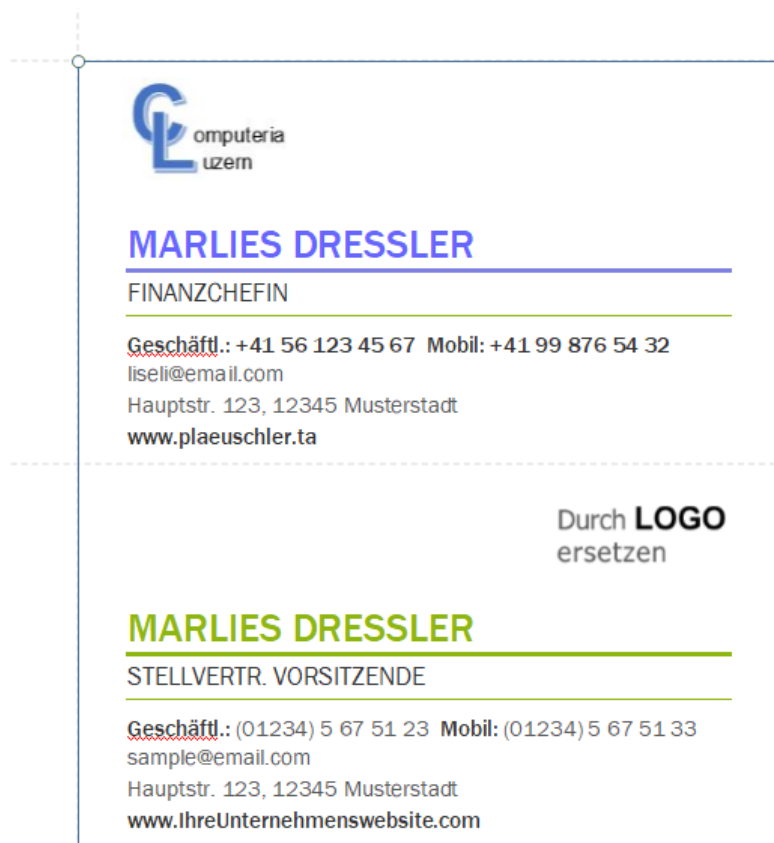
CL omputeria uzern

MARLIES DRESSLER

FINANZCHEFIN

Geschäftl.: +41 56 123 45 67 Mobil: +41 99 876 54 32
liseli@email.com
Hauptstr. 123, 12345 Musterstadt
www.plaeuschler.ta

Durch LOGO ersetzen

MARLIES DRESSLER

STELLVERTR. VORSITZENDE

Geschäftl.: (01234) 5 67 51 23 Mobil: (01234) 5 67 51 33
sample@email.com
Hauptstr. 123, 12345 Musterstadt
www.IhreUnternehmenswebsite.com